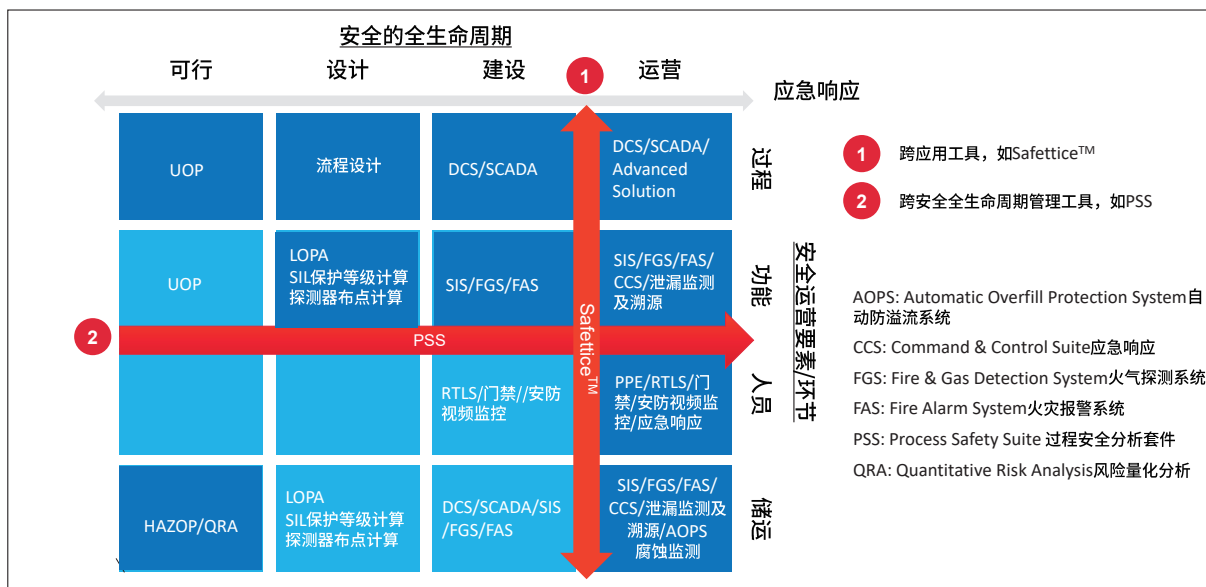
安全的全生命周期

可行

设计

建设

运营

应急响应

UOP

流程设计

DCS/SCADA

DCS/SCADA/ Advanced Solution

过程

UOP

LOPA SIL保护等级计算 探测器布点计算

SIS/FGS/FAS

SIS/FGS/FAS/ CCS/泄漏监测 及溯源

功能

PSS

RTLS/门禁//安防 视频监控

PPE/RTLS/门 禁/安防视频监 控/应急响应

人员

HAZOP/QRA

LOPA SIL保护等级计算 探测器布点计算

DCS/SCADA/SIS /FGS/FAS

SIS/FGS/FAS/ CCS/泄漏监测及 溯源/AOPS 腐蚀监测

储运

SafetticeTM

安全运营要素/环节

1 跨应用工具，如Safettice$^{TM}$

2 跨安全全生命周期管理工具，如PSS

AOPS: Automatic Overfill Protection System自动防溢流系统

CCS: Command & Control Suite应急响应

FGS: Fire & Gas Detection System火气探测系统

FAS: Fire Alarm System火灾报警系统

PSS: Process Safety Suite 过程安全分析套件

QRA: Quantitative Risk Analysis风险量化分析